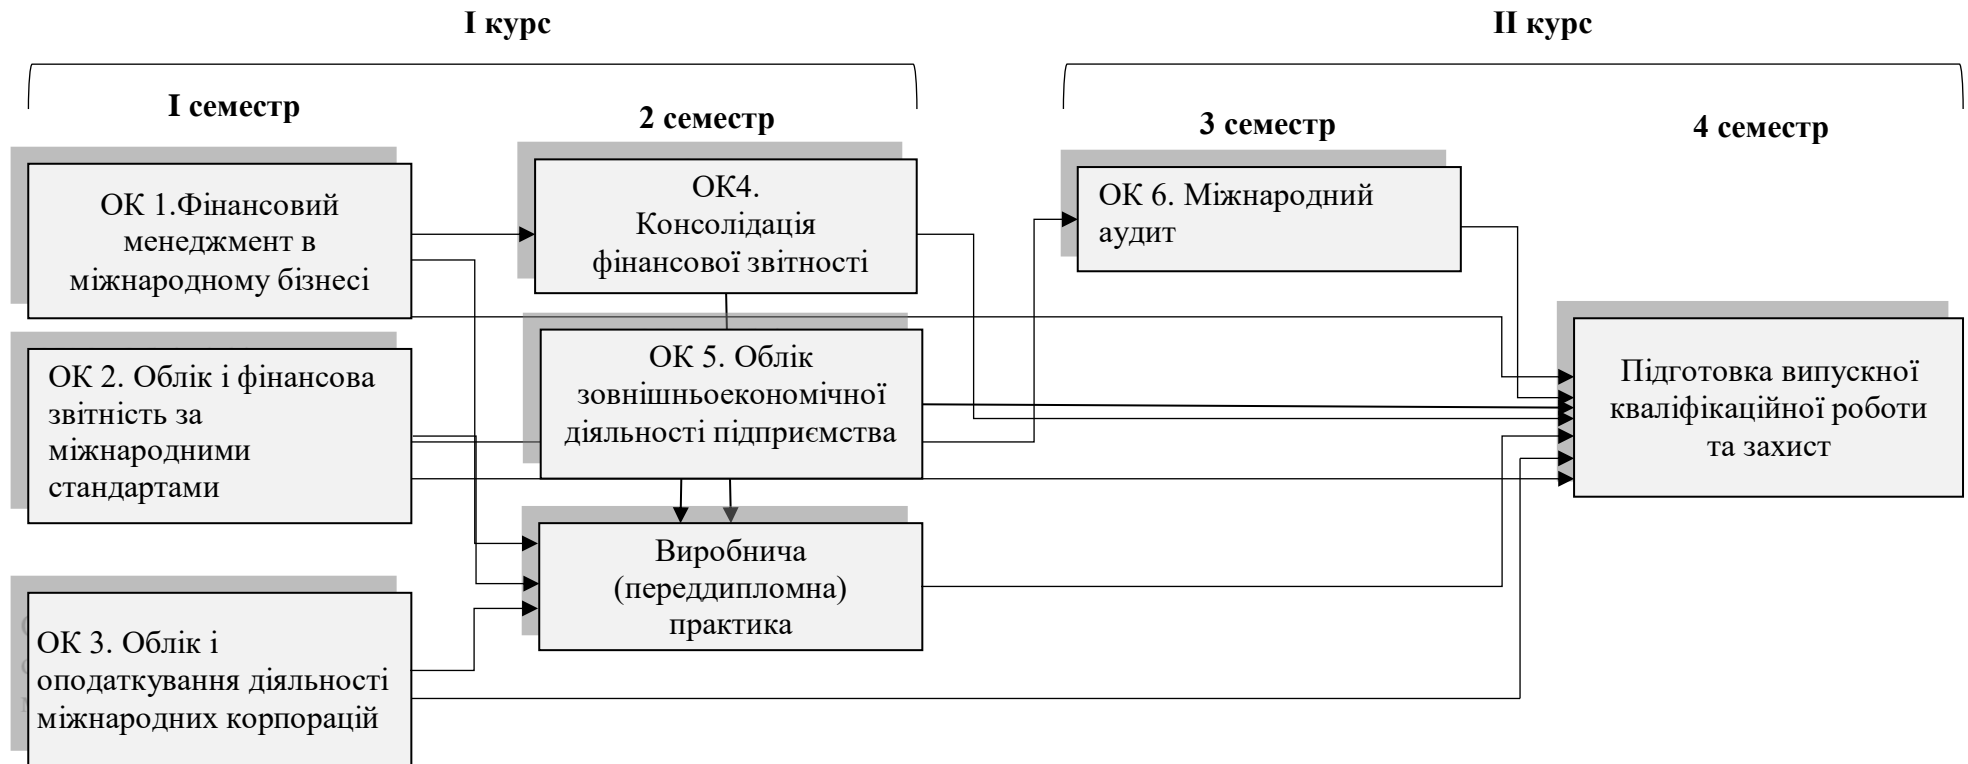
I курс

II курс

I семестр

2 семестр

3 семестр

4 семестр

ОК 1.Фінансовий менеджмент в міжнародному бізнесі

ОК4. Консолідація фінансової звітності

ОК 6. Міжнародний аудит

ОК 2. Облік і фінансова звітність за міжнародними стандартами

ОК 5. Облік зовнішньоекономічної діяльності підприємства

Підготовка випускної кваліфікаційної роботи та захист

Виробнича (переддипломна) практика

ОК 3. Облік і оподаткування діяльності міжнародних корпорацій